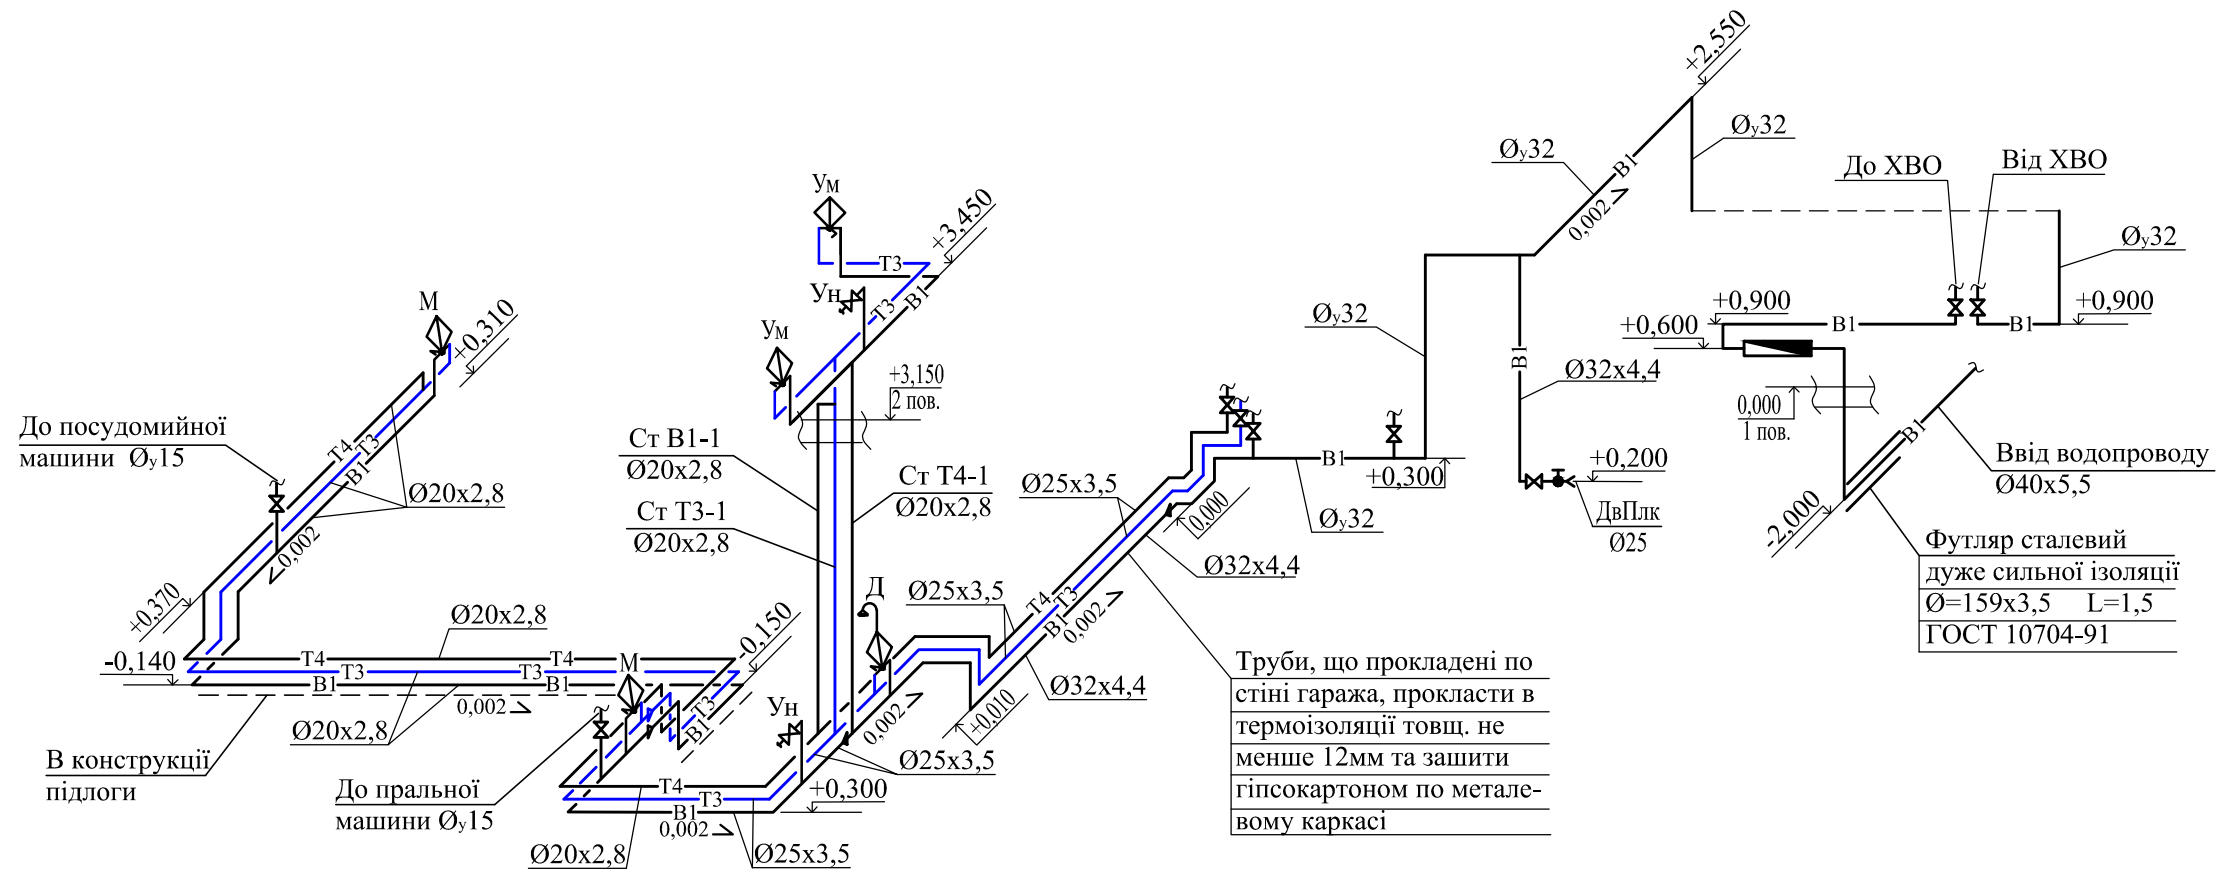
+2,550
Øу32
Øу32
В1
0,002
До ХВО
Від ХВО
Øу32
Ум
+3,450
Т3
Ун
Т3
В1
М
+0,310
Ум
+3,150
2 пов.
Øу32
+0,900
+0,600
В1
В1
+0,900
В1
Ø32x4,4
До посудомийної машини Øу15
Т4
Т3
В1
Ø20x2,8
0,002
Ст В1-1
Ø20x2,8
Ст Т4-1
Ø20x2,8
Ст Т3-1
Ø20x2,8
Ø25x3,5
0,000
В1
+0,300
Øу32
+0,200
ДвПлк
Ø25
0,000
1 пов.
В1
Ввід водопроводу
Ø40x5,5
-2,000
Ø32x4,4
Футляр сталевий
дуже сильної ізоляції
Ø=159x3,5 L=1,5
ГОСТ 10704-91
+0,370
Ø20x2,8
-0,150
-0,140
Т4
Т3
Т3
Т4
В1
В1
М
0,002
Д
Ø25x3,5
Т4
Т3
В1
0,002
Ø32x4,4
Ø20x2,8
В1
Т3
Ун
0,002
+0,010
Ø25x3,5
В конструкції підлоги
До пральної машини Øу15
Т4
В1
Т3
0,002
+0,300
Ø20x2,8
Ø25x3,5
Труби, що прокладені по стіні гаража, прокласти в термоізоляції товщ. не менше 12мм та зашити гіпсокартоном по металевому каркасі